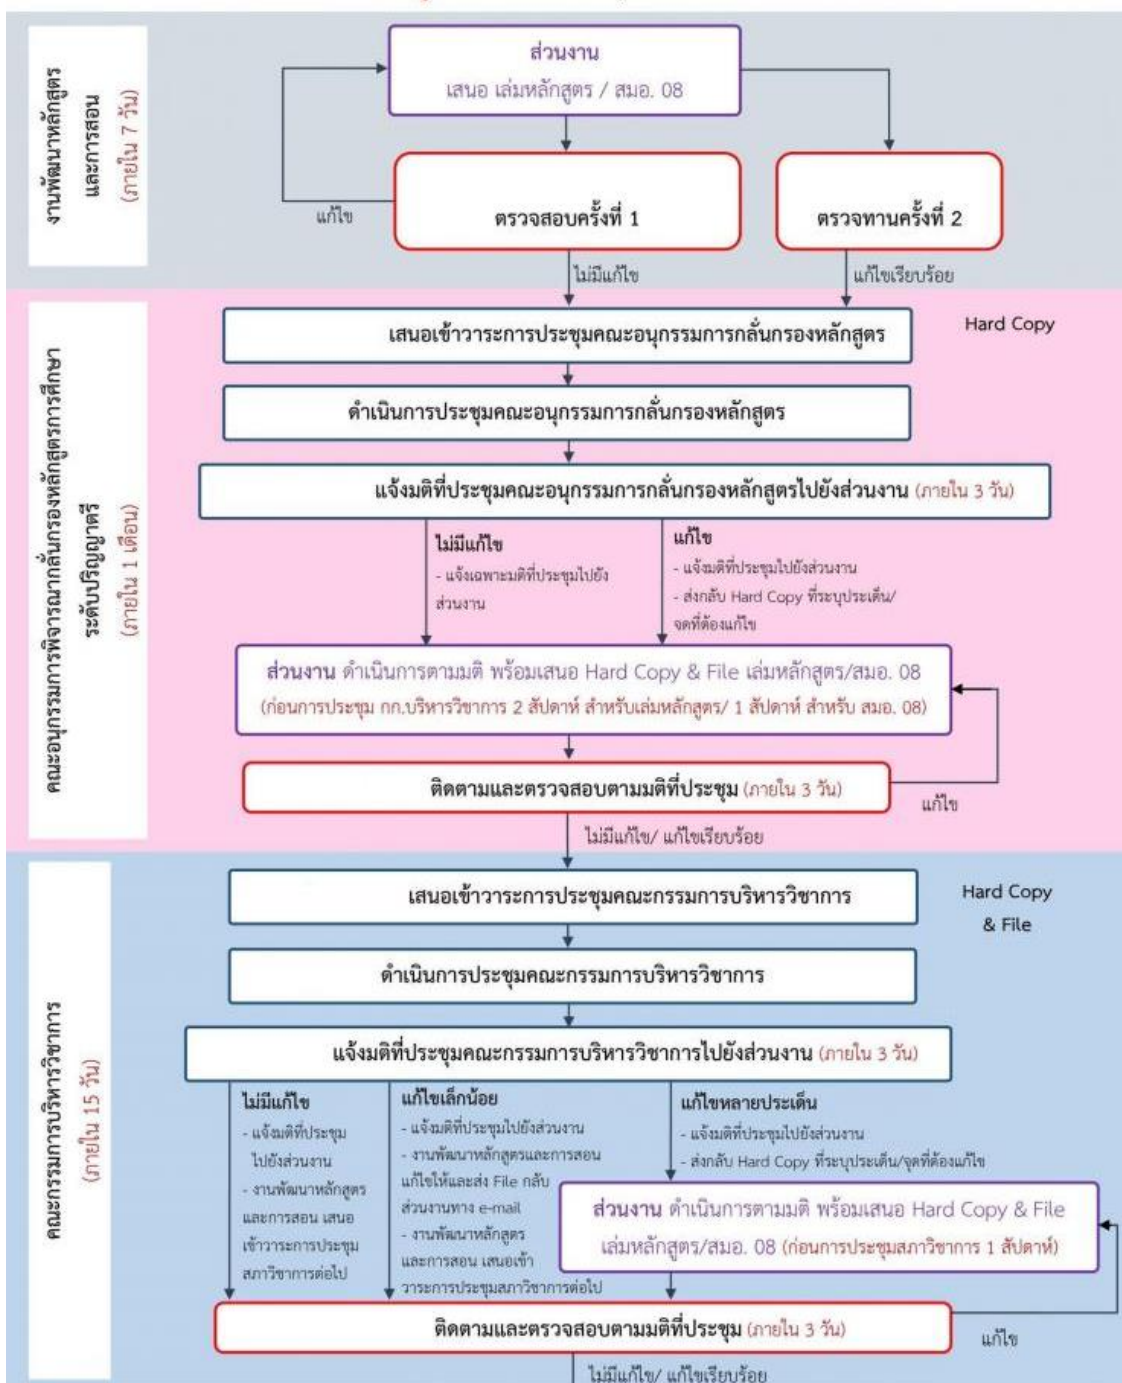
งานพัฒนาหลักสูตรและการสอน (ภายใน 7 วัน)

ส่วนงาน
เสนอ เล่มหลักสูตร / สมอ. 08

แก้ไข

ตรวจสอบครั้งที่ 1

ตรวจทานครั้งที่ 2

ไม่มีแก้ไข

แก้ไขเรียบร้อย

คณะอนุกรรมการพิจารณากลั่นกรองหลักสูตรการศึกษาระดับปริญญาตรี (ภายใน 1 เดือน)

Hard Copy

เสนอเข้าวาระการประชุมคณะอนุกรรมการกลั่นกรองหลักสูตร

ดำเนินการประชุมคณะอนุกรรมการกลั่นกรองหลักสูตร

แจ้งมติที่ประชุมคณะอนุกรรมการกลั่นกรองหลักสูตรไปยังส่วนงาน (ภายใน 3 วัน)

ไม่มีแก้ไข
- แจ้งเฉพาะมติที่ประชุมไปยังส่วนงาน

แก้ไข
- แจ้งมติที่ประชุมไปยังส่วนงาน
- ส่งกลับ Hard Copy ที่ระบุประเด็น/จุดที่ต้องแก้ไข

ส่วนงาน ดำเนินการตามมติ พร้อมเสนอ Hard Copy & File เล่มหลักสูตร/สมอ. 08
(ก่อนการประชุม กก.บริหารวิชาการ 2 สัปดาห์ สำหรับเล่มหลักสูตร/ 1 สัปดาห์ สำหรับ สมอ. 08)

ติดตามและตรวจสอบตามมติที่ประชุม (ภายใน 3 วัน)

แก้ไข

ไม่มีแก้ไข/ แก้ไขเรียบร้อย

คณะกรรมการบริหารวิชาการ (ภายใน 15 วัน)

Hard Copy & File

เสนอเข้าวาระการประชุมคณะกรรมการบริหารวิชาการ

ดำเนินการประชุมคณะกรรมการบริหารวิชาการ

แจ้งมติที่ประชุมคณะกรรมการบริหารวิชาการไปยังส่วนงาน (ภายใน 3 วัน)

ไม่มีแก้ไข
- แจ้งมติที่ประชุมไปยังส่วนงาน
- งานพัฒนาหลักสูตรและการสอน เสนอเข้าวาระการประชุมสภาวิชาการต่อไป

แก้ไขเล็กน้อย
- แจ้งมติที่ประชุมไปยังส่วนงาน
- งานพัฒนาหลักสูตรและการสอนแก้ไขให้และส่ง File กลับส่วนงานทาง e-mail
- งานพัฒนาหลักสูตรและการสอน เสนอเข้าวาระการประชุมสภาวิชาการต่อไป

แก้ไขหลายประเด็น
- แจ้งมติที่ประชุมไปยังส่วนงาน
- ส่งกลับ Hard Copy ที่ระบุประเด็น/จุดที่ต้องแก้ไข

ส่วนงาน ดำเนินการตามมติ พร้อมเสนอ Hard Copy & File เล่มหลักสูตร/สมอ. 08 (ก่อนการประชุมสภาวิชาการ 1 สัปดาห์)

ติดตามและตรวจสอบตามมติที่ประชุม (ภายใน 3 วัน)

แก้ไข

ไม่มีแก้ไข/ แก้ไขเรียบร้อย